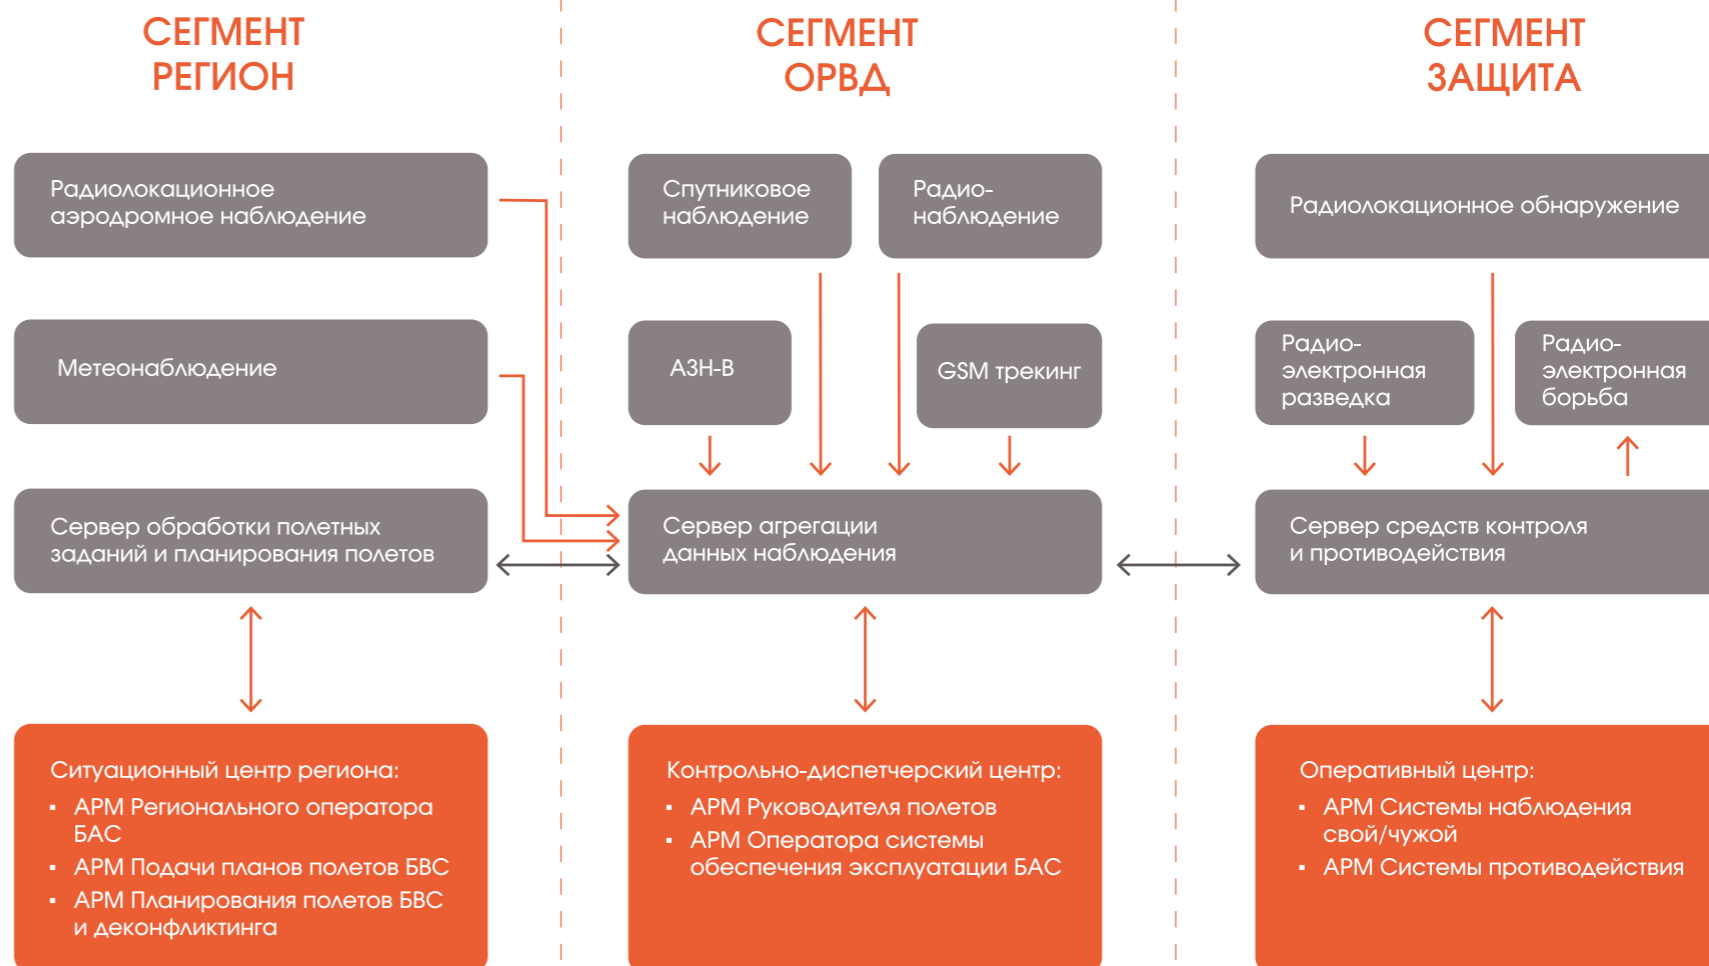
СЕГМЕНТ РЕГИОН

Радиолокационное аэродромное наблюдение

Метеонаблюдение

Сервер обработки полетных заданий и планирования полетов

Ситуационный центр региона:
▪ АРМ Регионального оператора БАС
▪ АРМ Подачи планов полетов БВС
▪ АРМ Планирования полетов БВС и деконфликтинга

СЕГМЕНТ ОРВД

Спутниковое наблюдение

Радио-наблюдение

АЗН-В

GSM трекинг

Сервер агрегации данных наблюдения

Контрольно-диспетчерский центр:
▪ АРМ Руководителя полетов
▪ АРМ Оператора системы обеспечения эксплуатации БАС

СЕГМЕНТ ЗАЩИТА

Радиолокационное обнаружение

Радио-электронная разведка

Радио-электронная борьба

Сервер средств контроля и противодействия

Оперативный центр:
▪ АРМ Системы наблюдения свой/чужой
▪ АРМ Системы противодействия